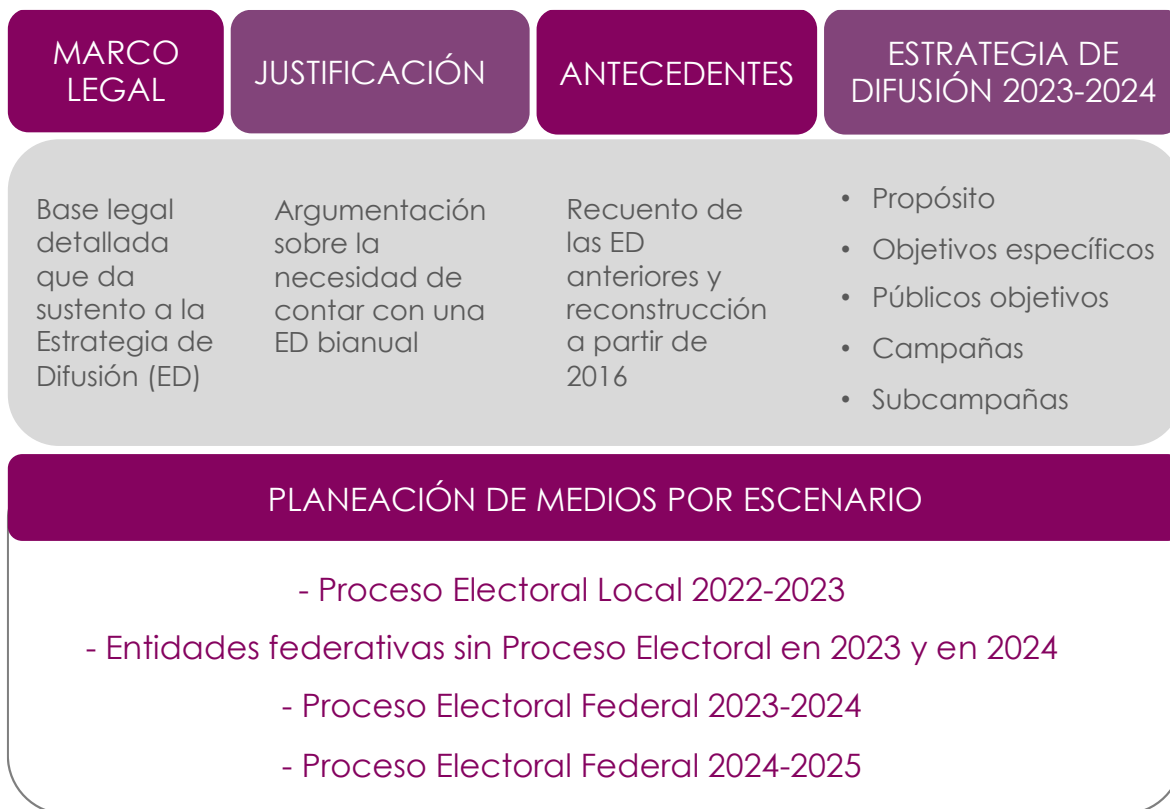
MARCO LEGAL

JUSTIFICACIÓN

ANTECEDENTES

ESTRATEGIA DE DIFUSIÓN 2023-2024

Base legal detallada que da sustento a la Estrategia de Difusión (ED)

Argumentación sobre la necesidad de contar con una ED bianual

Recuento de las ED anteriores y reconstrucción a partir de 2016

• Propósito
• Objetivos específicos
• Públicos objetivos
• Campañas
• Subcampañas

PLANEACIÓN DE MEDIOS POR ESCENARIO

- Proceso Electoral Local 2022-2023
- Entidades federativas sin Proceso Electoral en 2023 y en 2024
- Proceso Electoral Federal 2023-2024
- Proceso Electoral Federal 2024-2025